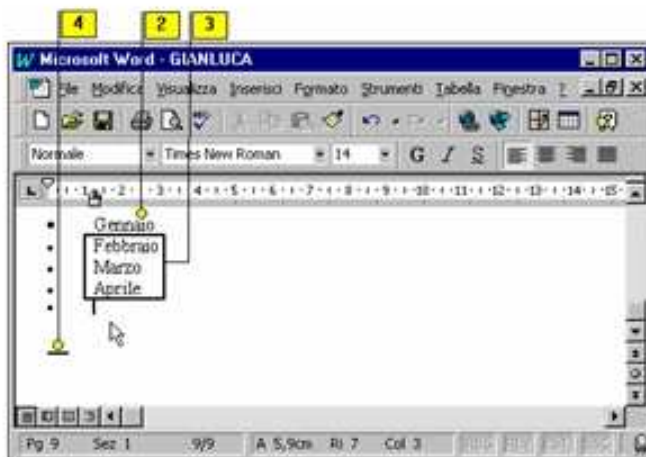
4 2 3

Microsoft Word - GIANLUCA

File Modifica Visualizza Inserisci Formato Strumenti Tabella Finestra ?

Normale Times New Roman 14 G I S

1 2 3 4 5 6 7 8 9 10 11 12 13 14 15

Gennaio
Febbraio
Marzo
Aprile

Pg 9 Sez 1 9/9 A 5,9cm Ri 7 Col 3